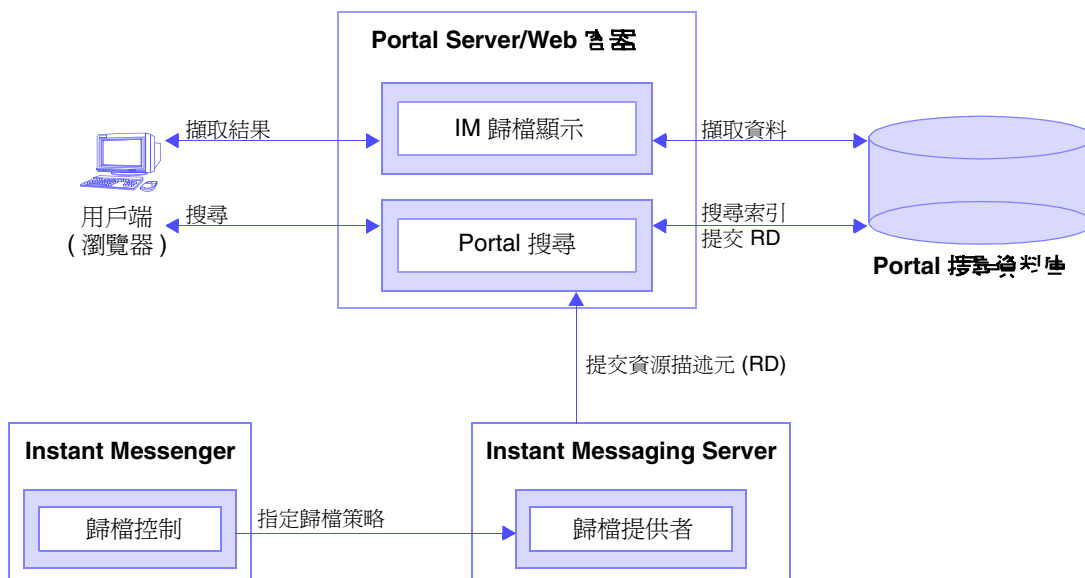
Portal Server/Web 容器

擷取結果

IM 歸檔顯示

擷取資料

用戶端
( 瀏覽器 )

搜尋

Portal 搜尋

搜尋索引
提交 RD

Portal 搜尋資料庫

提交資源描述元 (RD)

Instant Messenger

歸檔控制

指定歸檔策略

Instant Messaging Server

歸檔提供者